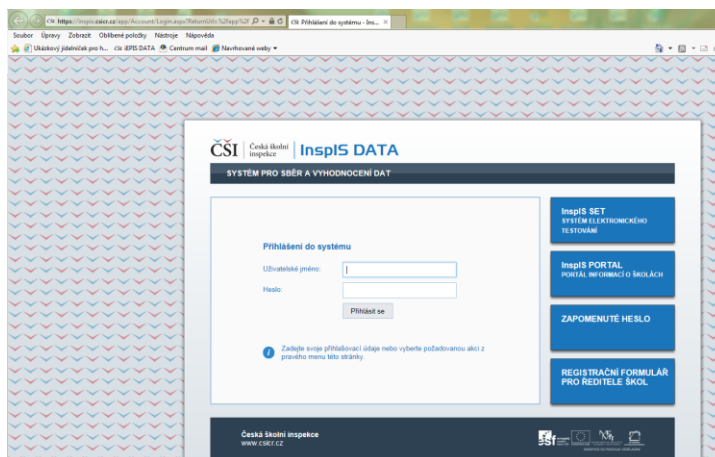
https://inspis.csicr.cz/app/Account/Login.aspx?ReturnUrl=%2fapp%2f
ČŠI Přihlášení do systému - Ins... ×

Soubor Úpravy Zobrazit Oblíbené položky Nástroje Nápověda

Ukázkový jídelníček pro h... ČŠI iEPIS DATA Centrum mail Navrhované weby

ČŠI Česká školní inspekce InspIS DATA

SYSTÉM PRO SBĚR A VYHODNOCENÍ DAT

Přihlášení do systému

Uživatelské jméno:

Heslo:

Přihlásit se

Zadejte svoje přihlašovací údaje nebo vyberte požadovanou akci z pravého menu této stránky.

InspIS SET
SYSTÉM ELEKTRONICKÉHO TESTOVÁNÍ

InspIS PORTAL
PORTÁL INFORMACÍ O ŠKOLÁCH

ZAPOMENUTÉ HESLO

REGISTRAČNÍ FORMULÁŘ PRO ŘEDITELE ŠKOL

Česká školní inspekce
www.csicr.cz